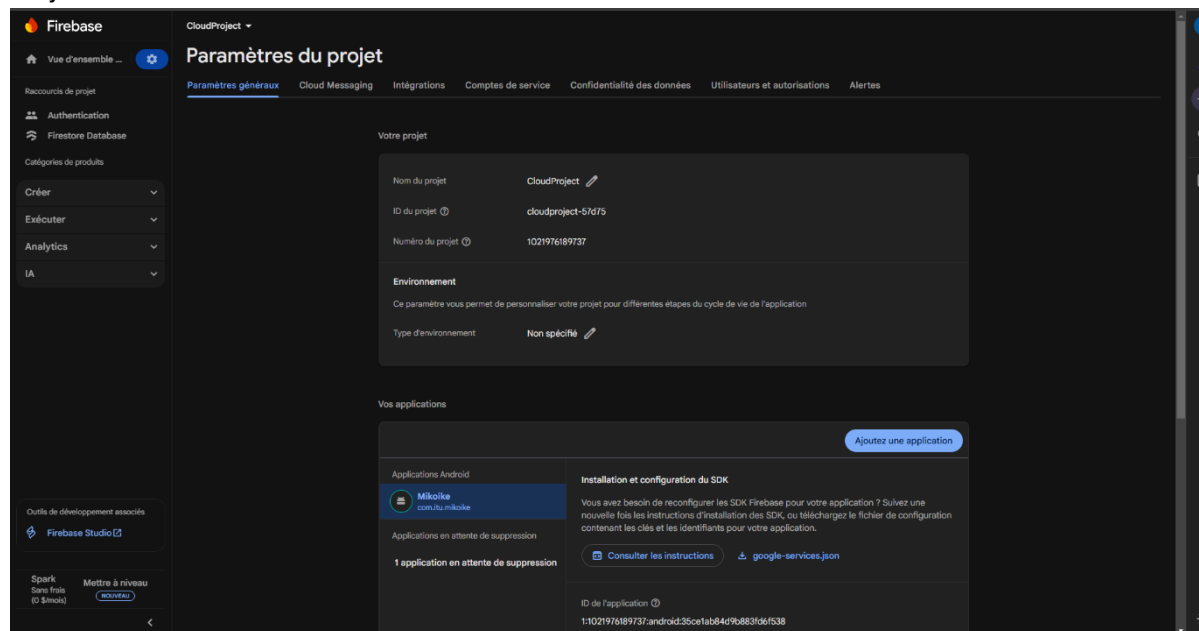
Firebase

Vue d'ensemble ...

Raccourcis de projet

Authentication

Firestore Database

Catégories de produits

Créer

Exécuter

Analytics

IA

Outils de développement associés

Firebase Studio

Spark
Sans frais
(0 $/mois)

Mettre à niveau
NOUVEAU

CloudProject

Paramètres du projet

Paramètres généraux | Cloud Messaging | Intégrations | Comptes de service | Confidentialité des données | Utilisateurs et autorisations | Alertes

Votre projet

Nom du projet CloudProject

ID du projet cloudproject-57d75

Numéro du projet 1021976189737

Environnement

Ce paramètre vous permet de personnaliser votre projet pour différentes étapes du cycle de vie de l'application

Type d'environnement Non spécifié

Vos applications

Ajoutez une application

Applications Android

Mikoike
com.itu.mikoike

Applications en attente de suppression

1 application en attente de suppression

Installation et configuration du SDK

Vous avez besoin de reconfigurer les SDK Firebase pour votre application ? Suivez une nouvelle fois les instructions d'installation des SDK, ou téléchargez le fichier de configuration contenant les clés et les identifiants pour votre application.

Consulter les instructions

google-services.json

ID de l'application

1:1021976189737:android:35ce1ab84d9b883fd6f538